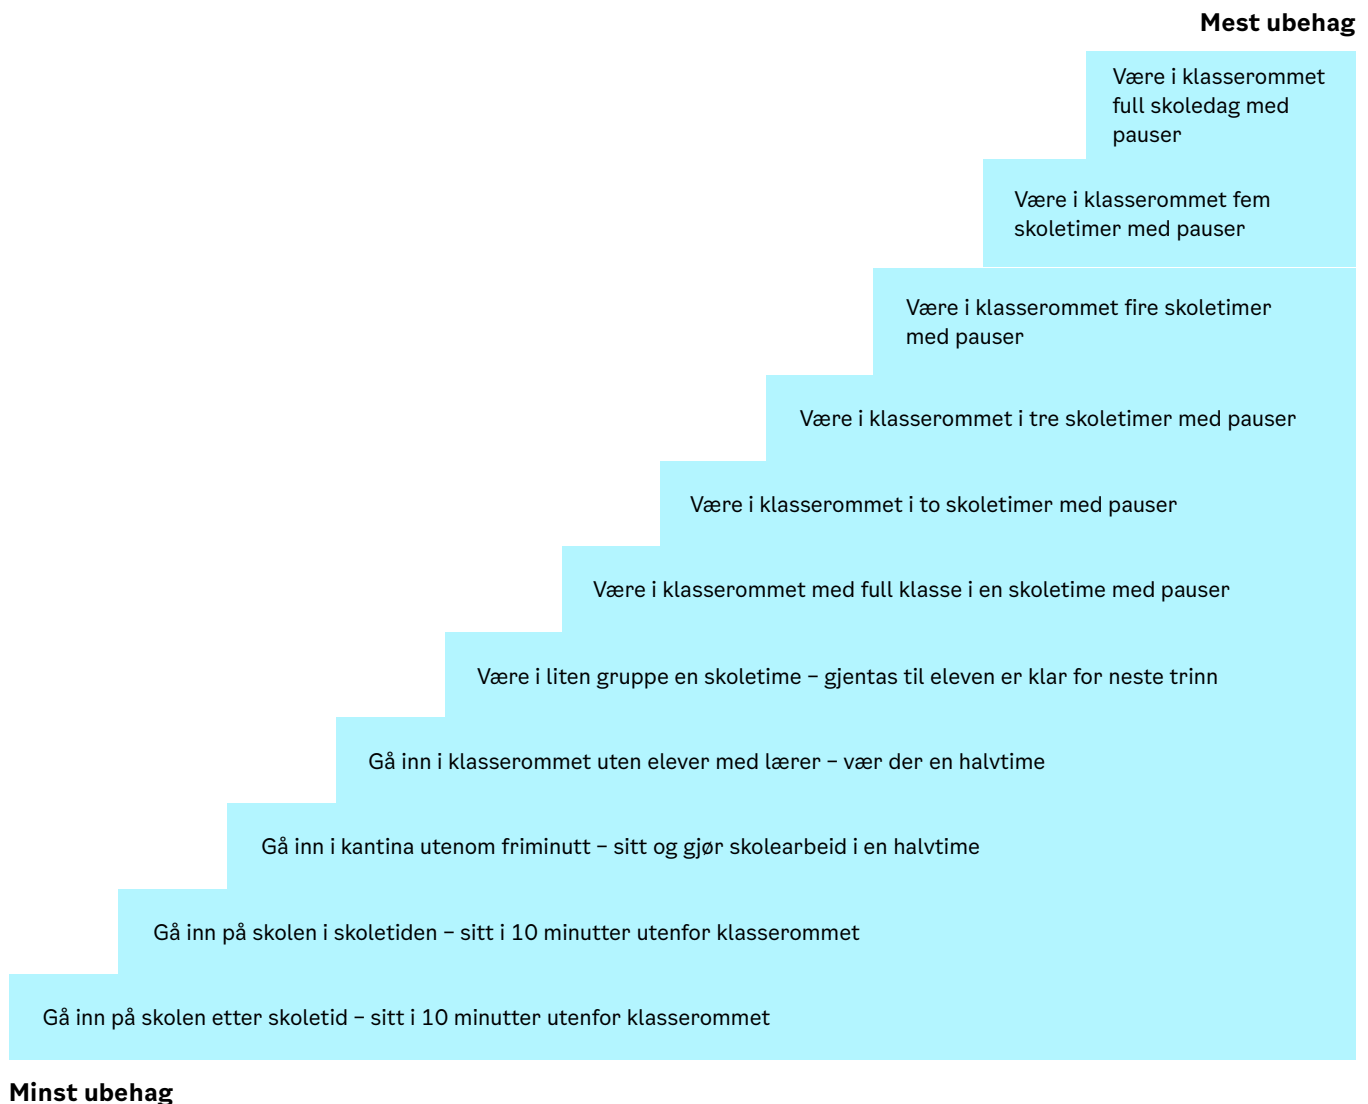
Mest ubehag

Være i klasserommet full skoledag med pauser

Være i klasserommet fem skoletimer med pauser

Være i klasserommet fire skoletimer med pauser

Være i klasserommet i tre skoletimer med pauser

Være i klasserommet i to skoletimer med pauser

Være i klasserommet med full klasse i en skoletime med pauser

Være i liten gruppe en skoletime – gjentas til eleven er klar for neste trinn

Gå inn i klasserommet uten elever med lærer – vær der en halvtime

Gå inn i kantina utenom friminutt – sitt og gjør skolearbeid i en halvtime

Gå inn på skolen i skoletiden – sitt i 10 minutter utenfor klasserommet

Gå inn på skolen etter skoletid – sitt i 10 minutter utenfor klasserommet

Minst ubehag